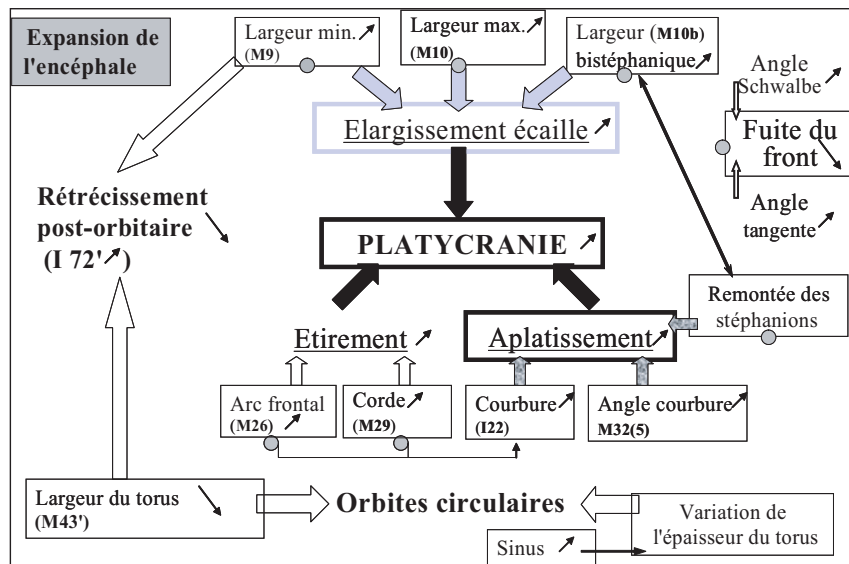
Expansion de l'encéphale

Largeur min. ↗ (M9)

Largeur max. ↗ (M10)

Largeur (M10b) bistéphanique ↗

Angle Schwalbe ↘

Fuite du front ↘

Angle tangente ↗

Elargissement écaille ↗

Rétrécissement post-orbitaire ↘ (I 72' ↗)

PLATYCRANIE ↗

Remontée des stéphanions

Etirement ↗

Aplatissement ↗

Arc frontal (M26) ↗

Corde ↗ (M29)

Courbure ↗ (I22)

Angle courbure ↗ M32(5)

Largeur du torus ↘ (M43')

Orbites circulaires

Variation de l'épaisseur du torus

Sinus ↗